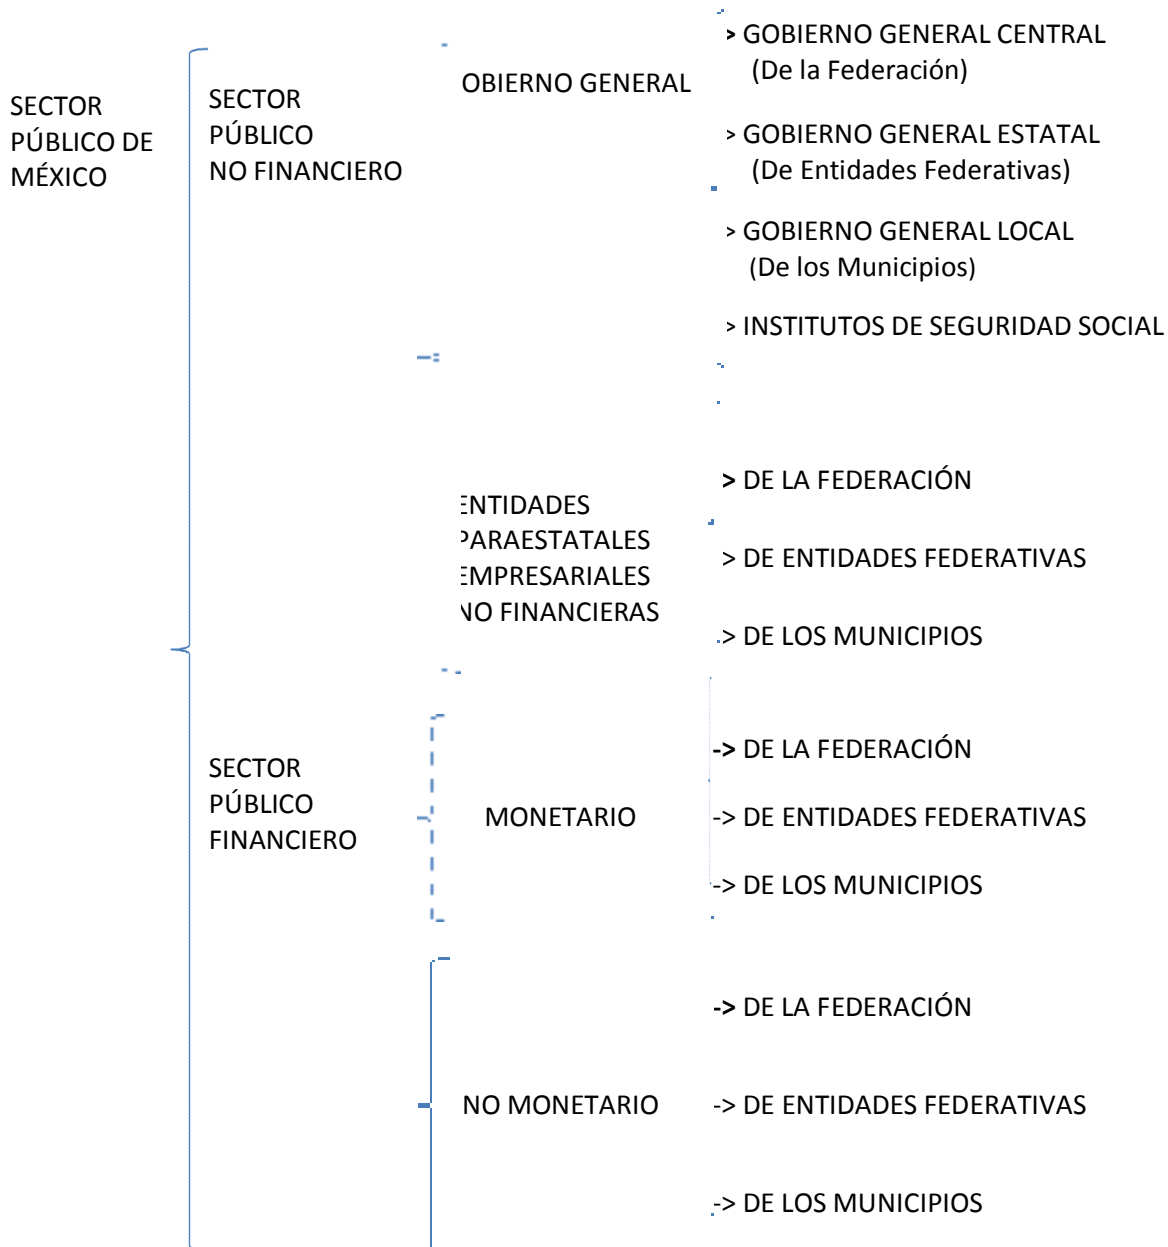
SECTOR PÚBLICO DE MÉXICO

SECTOR PÚBLICO NO FINANCIERO

OBIERNO GENERAL

> GOBIERNO GENERAL CENTRAL (De la Federación)

> GOBIERNO GENERAL ESTATAL (De Entidades Federativas)

> GOBIERNO GENERAL LOCAL (De los Municipios)

> INSTITUTOS DE SEGURIDAD SOCIAL

ENTIDADES PARAESTATALES EMPRESARIALES NO FINANCIERAS

> DE LA FEDERACIÓN

> DE ENTIDADES FEDERATIVAS

-> DE LOS MUNICIPIOS

SECTOR PÚBLICO FINANCIERO

MONETARIO

-> DE LA FEDERACIÓN

-> DE ENTIDADES FEDERATIVAS

-> DE LOS MUNICIPIOS

NO MONETARIO

-> DE LA FEDERACIÓN

-> DE ENTIDADES FEDERATIVAS

-> DE LOS MUNICIPIOS